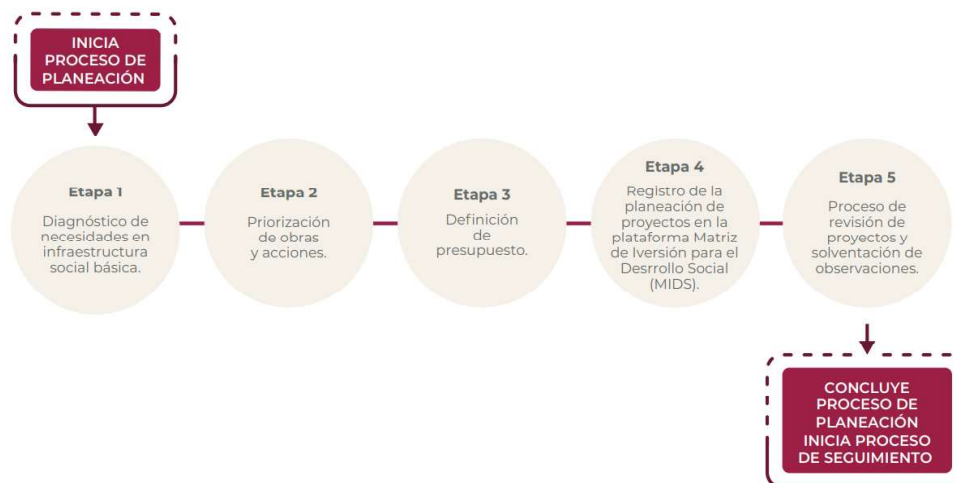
INICIA PROCESO DE PLANEACIÓN

Etapa 1

Diagnóstico de necesidades en infraestructura social básica.

Etapa 2

Priorización de obras y acciones.

Etapa 3

Definición de presupuesto.

Etapa 4

Registro de la planeación de proyectos en la plataforma Matriz de Iversión para el Desrrollo Social (MIDS).

Etapa 5

Proceso de revisión de proyectos y solventación de observaciones.

CONCLUYE PROCESO DE PLANEACIÓN INICIA PROCESO DE SEGUIMIENTO